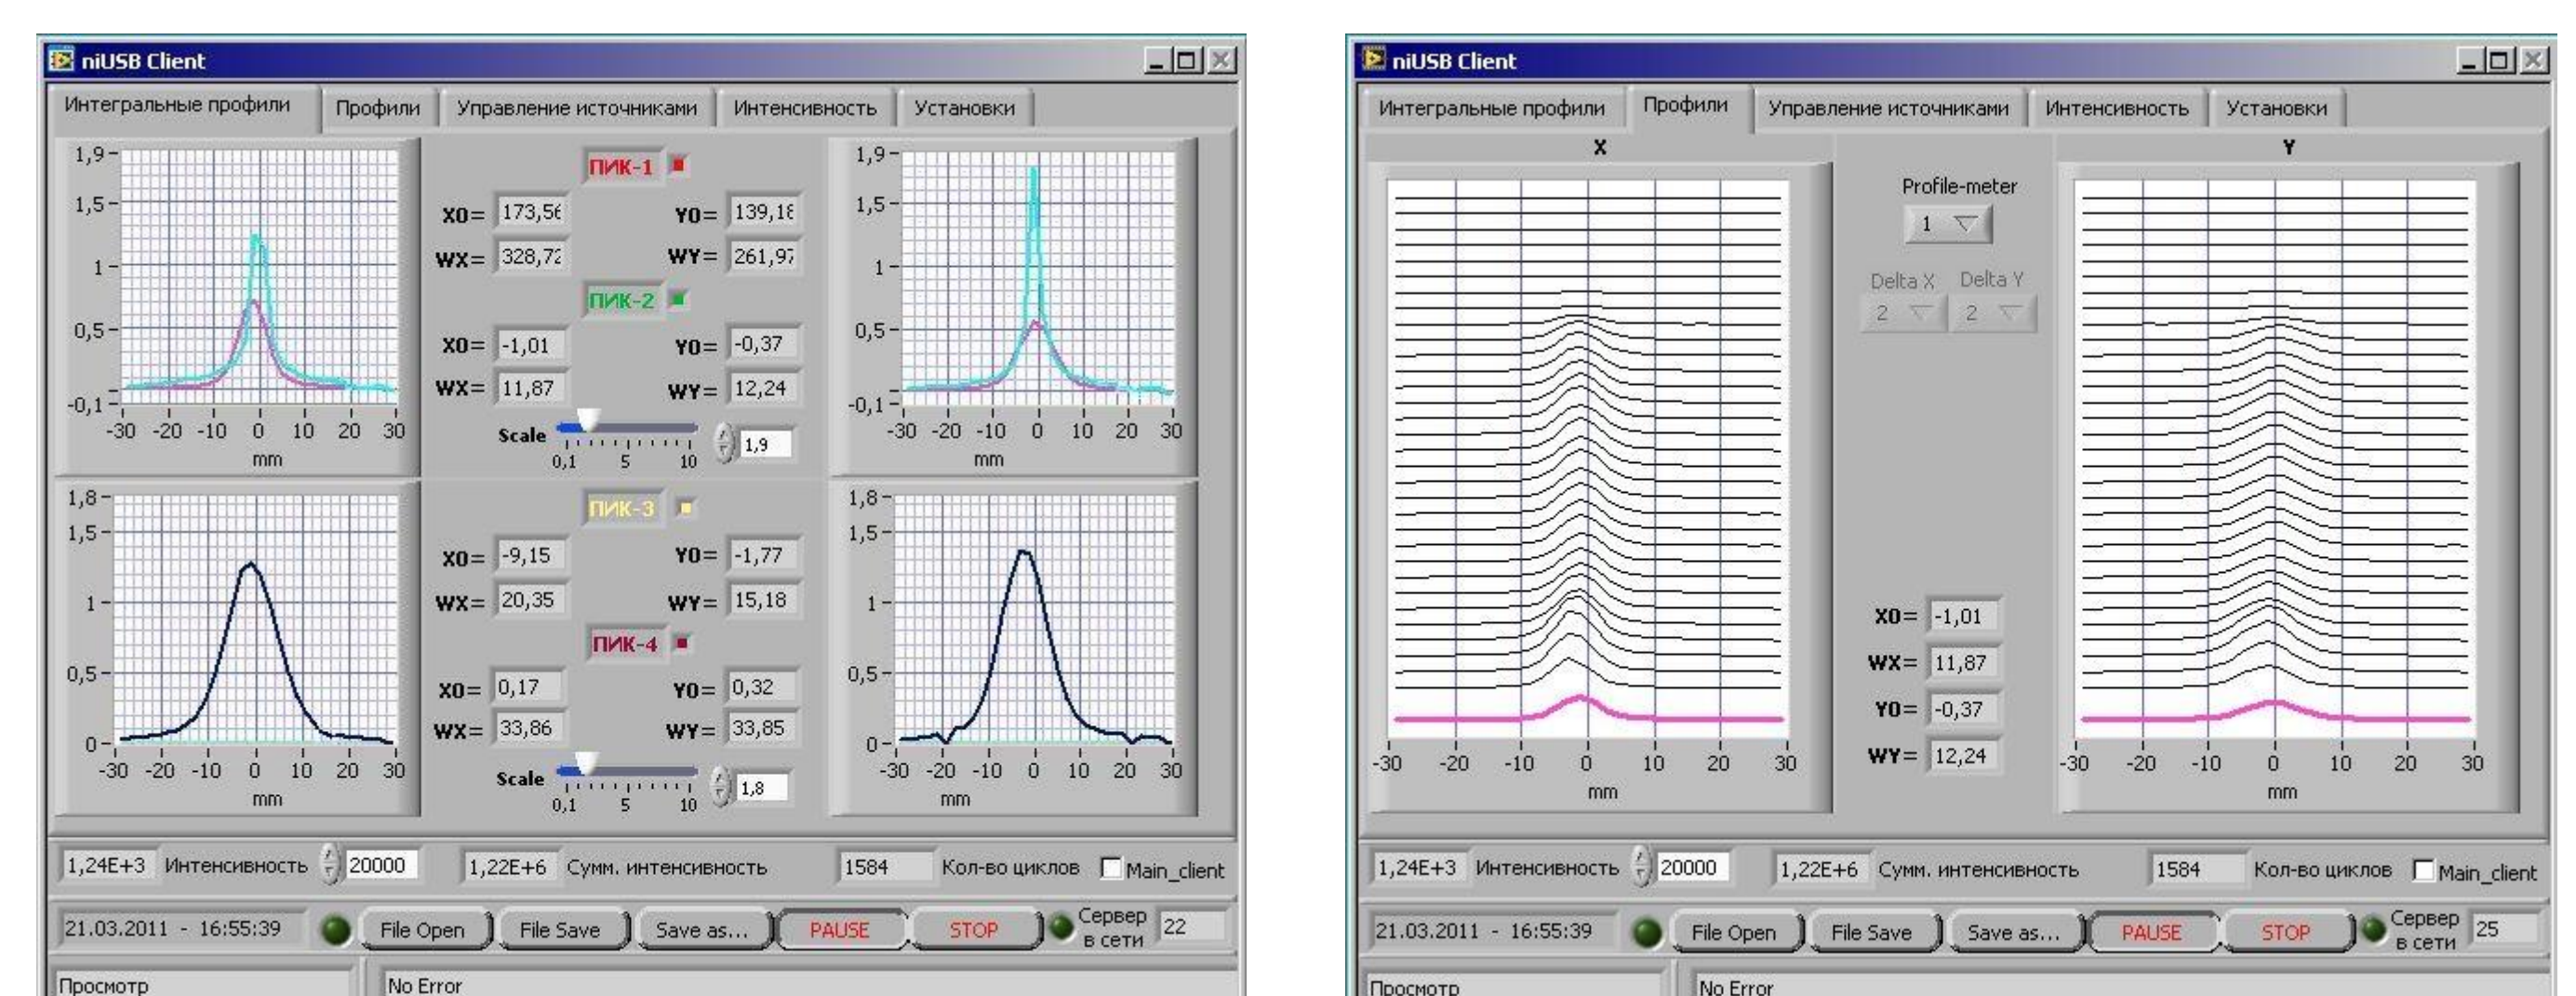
niUSB Client

Интегральные профили | Профили | Управление источниками | Интенсивность | Установки

1,9
1,5
1
0,5
-0,1
-30 -20 -10 0 10 20 30
mm

ПИК-1
X0= 173,56
Y0= 139,18
WX= 328,72
WY= 261,97

ПИК-2
X0= -1,01
Y0= -0,37
WX= 11,87
WY= 12,24

Scale
0,1 5 10
1,9

1,9
1,5
1
0,5
-0,1
-30 -20 -10 0 10 20 30
mm

1,8
1,5
1
0,5
0
-30 -20 -10 0 10 20 30
mm

ПИК-3
X0= -9,15
Y0= -1,77
WX= 20,35
WY= 15,18

ПИК-4
X0= 0,17
Y0= 0,32
WX= 33,86
WY= 33,85

Scale
0,1 5 10
1,8

1,8
1,5
1
0,5
0
-30 -20 -10 0 10 20 30
mm

1,24E+3 Интенсивность 20000 1,22E+6 Сумм. интенсивность 1584 Кол-во циклов Main_client

21.03.2011 - 16:55:39 File Open File Save Save as... PAUSE STOP Сервер в сети 22

Просмотр No Error

niUSB Client

Интегральные профили | Профили | Управление источниками | Интенсивность | Установки

X

-30 -20 -10 0 10 20 30
mm

Profile-meter
1
Delta X Delta Y
2 2

X0= -1,01
WX= 11,87
Y0= -0,37
WY= 12,24

Y

-30 -20 -10 0 10 20 30
mm

1,24E+3 Интенсивность 20000 1,22E+6 Сумм. интенсивность 1584 Кол-во циклов Main_client

21.03.2011 - 16:55:39 File Open File Save Save as... PAUSE STOP Сервер в сети 25

Просмотр No Error